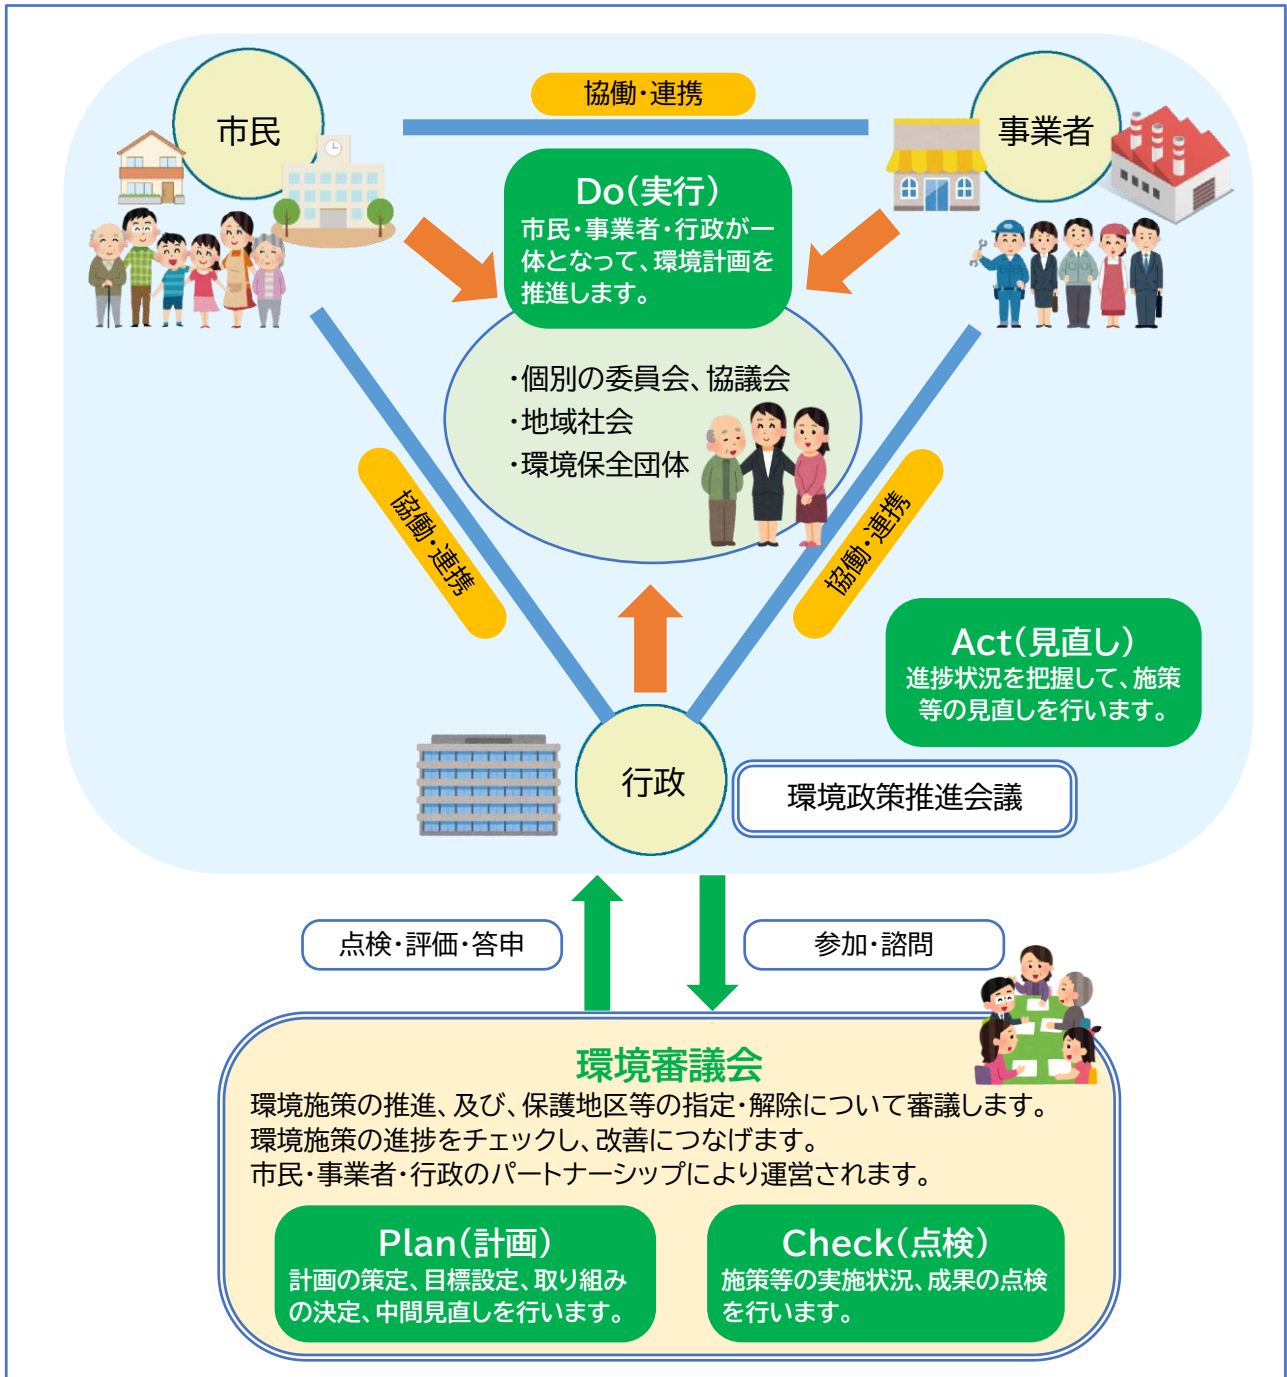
市民

協働・連携

事業者

Do(実行)
市民・事業者・行政が一体となって、環境計画を推進します。

・個別の委員会、協議会
・地域社会
・環境保全団体

協働・連携

協働・連携

Act(見直し)
進捗状況を把握して、施策等の見直しを行います。

行政

環境政策推進会議

点検・評価・答申

参加・諮問

環境審議会
環境施策の推進、及び、保護地区等の指定・解除について審議します。
環境施策の進捗をチェックし、改善につなげます。
市民・事業者・行政のパートナーシップにより運営されます。

Plan(計画)
計画の策定、目標設定、取り組みの決定、中間見直しを行います。

Check(点検)
施策等の実施状況、成果の点検を行います。